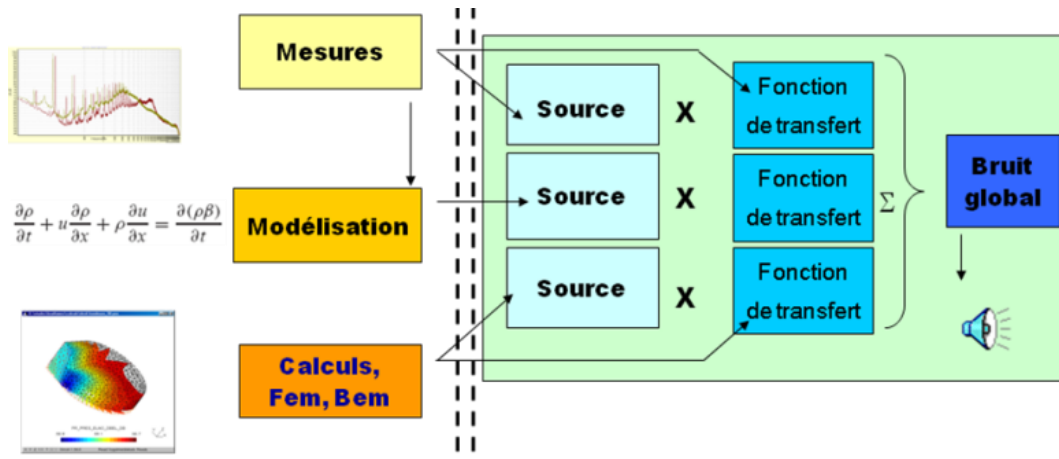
Mesures

$\frac{\partial \rho}{\partial t} + u\frac{\partial \rho}{\partial x} + \rho\frac{\partial u}{\partial x} = \frac{\partial(\rho\beta)}{\partial t}$

Modélisation

Calculs, Fem, Bem

Source X Fonction de transfert

Source X Fonction de transfert

Source X Fonction de transfert

$\Sigma$

Bruit global